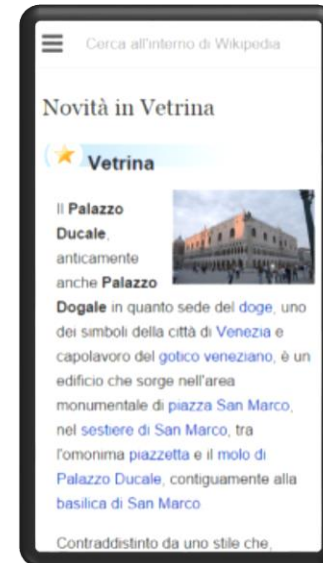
Cerca all'interno di Wikipedia

Novità in Vetrina

Vetrina

Il Palazzo Ducale, anticamente anche Palazzo Dogale in quanto sede del doge, uno dei simboli della città di Venezia e capolavoro del gotico veneziano, è un edificio che sorge nell'area monumentale di piazza San Marco, nel sestiere di San Marco, tra l'omonima piazzetta e il molo di Palazzo Ducale, contiguamente alla basilica di San Marco.

Contraddistinto da uno stile che,